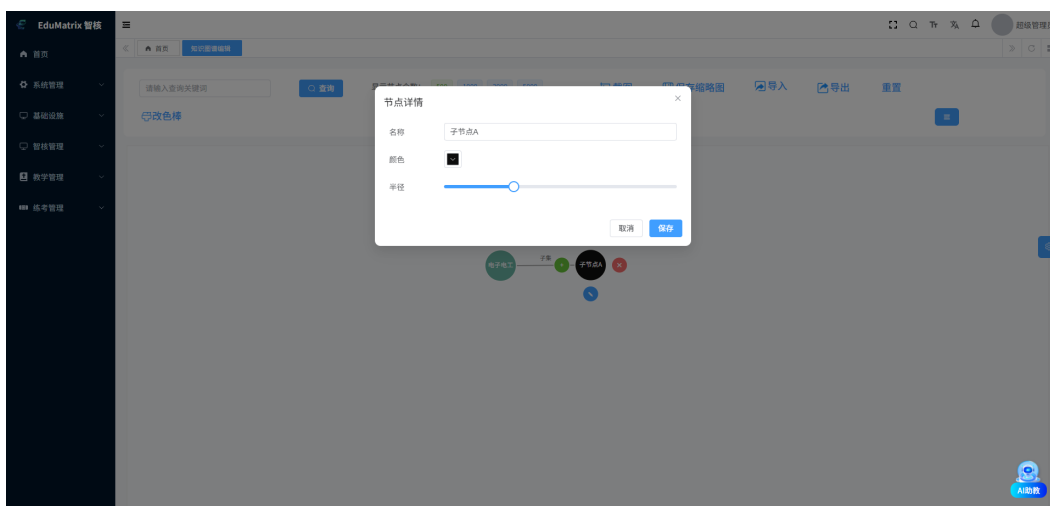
EduMatrix 智核

首页
系统管理
基础设施
智核管理
教学管理
练考管理

超级管理

首页 知识图谱编辑

请输入查询关键词 查询

截图 保存缩略图 导入 导出 重置

改色棒

节点详情

名称 子节点A

颜色

半径

取消 保存

电子电工 子类 子节点A

AI助教